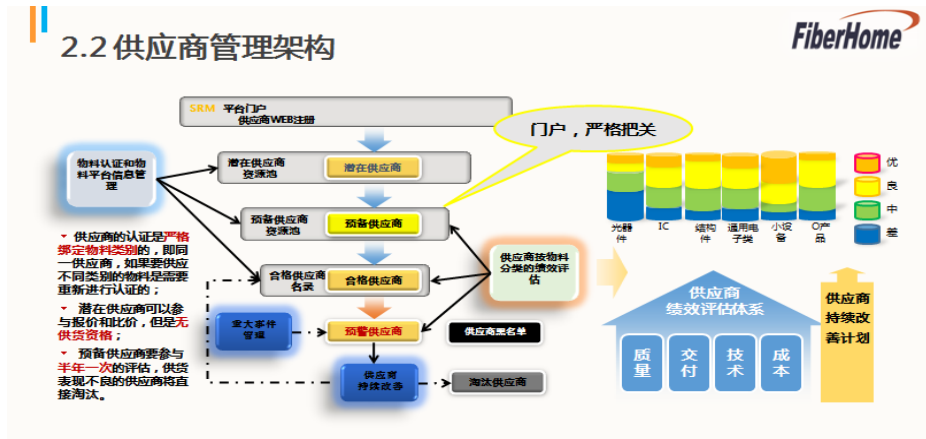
2.2 供应商管理架构

FiberHome

SRM 平台门户
供应商WEB注册

门户，严格把关

物料认证和物料平台信息管理

潜在供应商资源池
潜在供应商

预备供应商资源池
预备供应商

合格供应商名录
合格供应商

供应商按物料分类的绩效评估

重大事件管理

预警供应商

供应商黑名单

供应商持续改善

淘汰供应商

供应商的认证是严格绑定物料类别的，即同一供应商，如果要供应不同类别的物料是需要重新进行认证的；

潜在供应商可以参与报价和比价，但是无供货资格；

预备供应商要参与半年一次的评估，供货表现不良的供应商将直接淘汰。

光器件
IC
结构件
通用电子类
小设备
OEM产品

优
良
中
差

供应商绩效评估体系

质量
交付
技术
成本

供应商持续改善计划